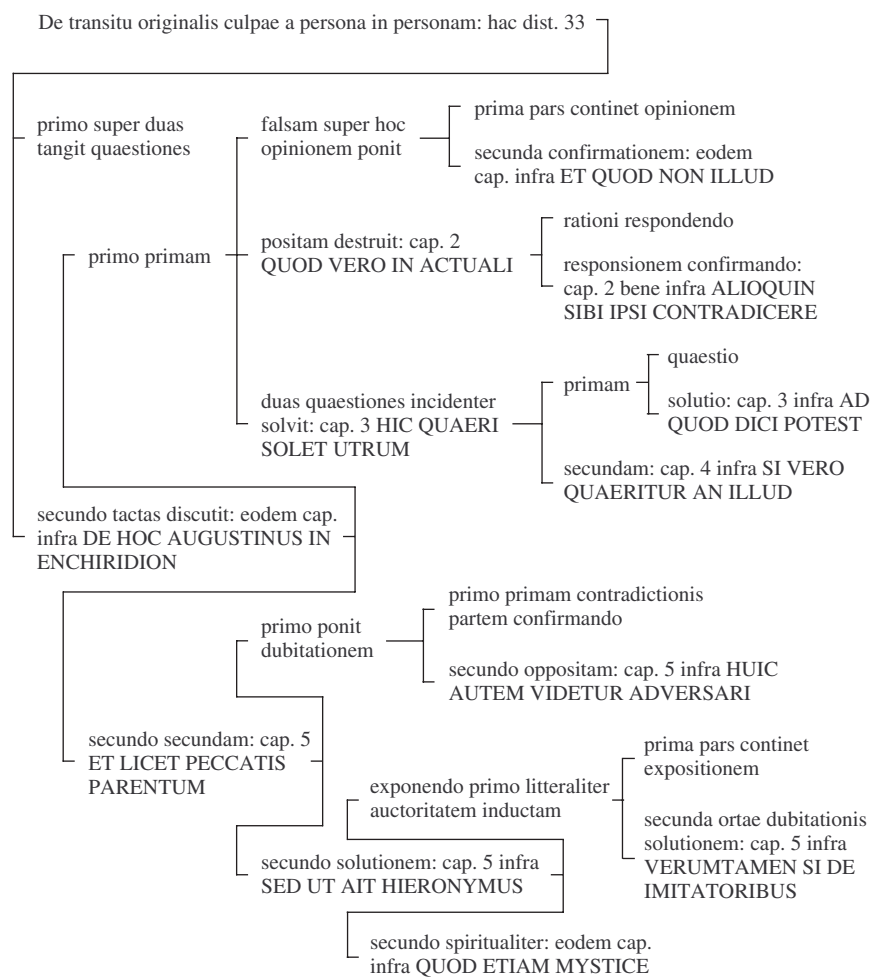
De transitu originalis culpae a persona in personam: hac dist. 33

primo super duas tangit quaestiones

primo primam

falsam super hoc opinionem ponit

prima pars continet opinionem

secunda confirmationem: eodem cap. infra ET QUOD NON ILLUD

positam destruit: cap. 2 QUOD VERO IN ACTUALI

rationi respondendo

responsionem confirmando: cap. 2 bene infra ALIOQUIN SIBI IPSI CONTRADICERE

duas quaestiones incidenter solvit: cap. 3 HIC QUAERI SOLET UTRUM

primam

quaestio

solutio: cap. 3 infra AD QUOD DICI POTEST

secundam: cap. 4 infra SI VERO QUAERITUR AN ILLUD

secundo tactas discutit: eodem cap. infra DE HOC AUGUSTINUS IN ENCHIRIDION

primo ponit dubitationem

primo primam contradictionis partem confirmando

secundo oppositam: cap. 5 infra HUIC AUTEM VIDETUR ADVERSARI

secundo secundam: cap. 5 ET LICET PECCATIS PARENTUM

exponendo primo litteraliter auctoritatem inductam

prima pars continet expositionem

secunda ortae dubitationis solutionem: cap. 5 infra VERUMTAMEN SI DE IMITATORIBUS

secundo solutionem: cap. 5 infra SED UT AIT HIERONYMUS

secundo spiritualiter: eodem cap. infra QUOD ETIAM MYSTICE